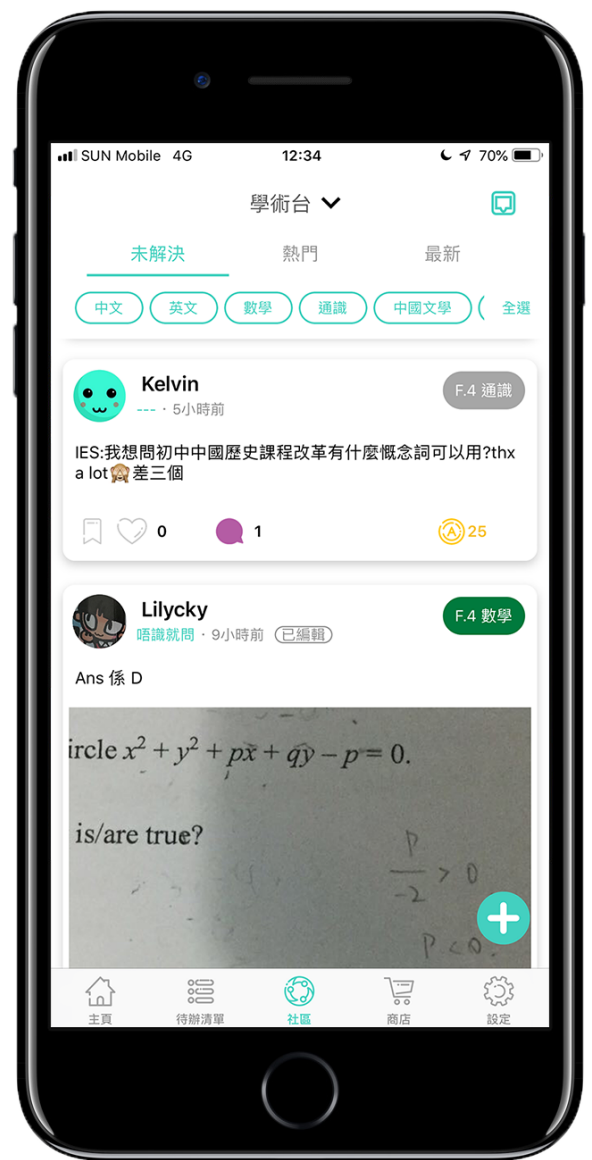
SUN Mobile 4G 12:34 70%

學術台

未解決 熱門 最新

中文 英文 數學 通識 中國文學 全選

Kelvin
--- · 5小時前
F.4 通識

IES:我想問初中中國歷史課程改革有什麼概念詞可以用?thx a lot🙈差三個

0 1 25

Lilycky
唔識就問 · 9小時前 已編輯
F.4 數學

Ans 係 D

ircle $x^2+y^2+px+qy-p=0$.

is/are true?

$\frac{p}{-2}>0$

$p<0$

主頁 待辦清單 社區 商店 設定